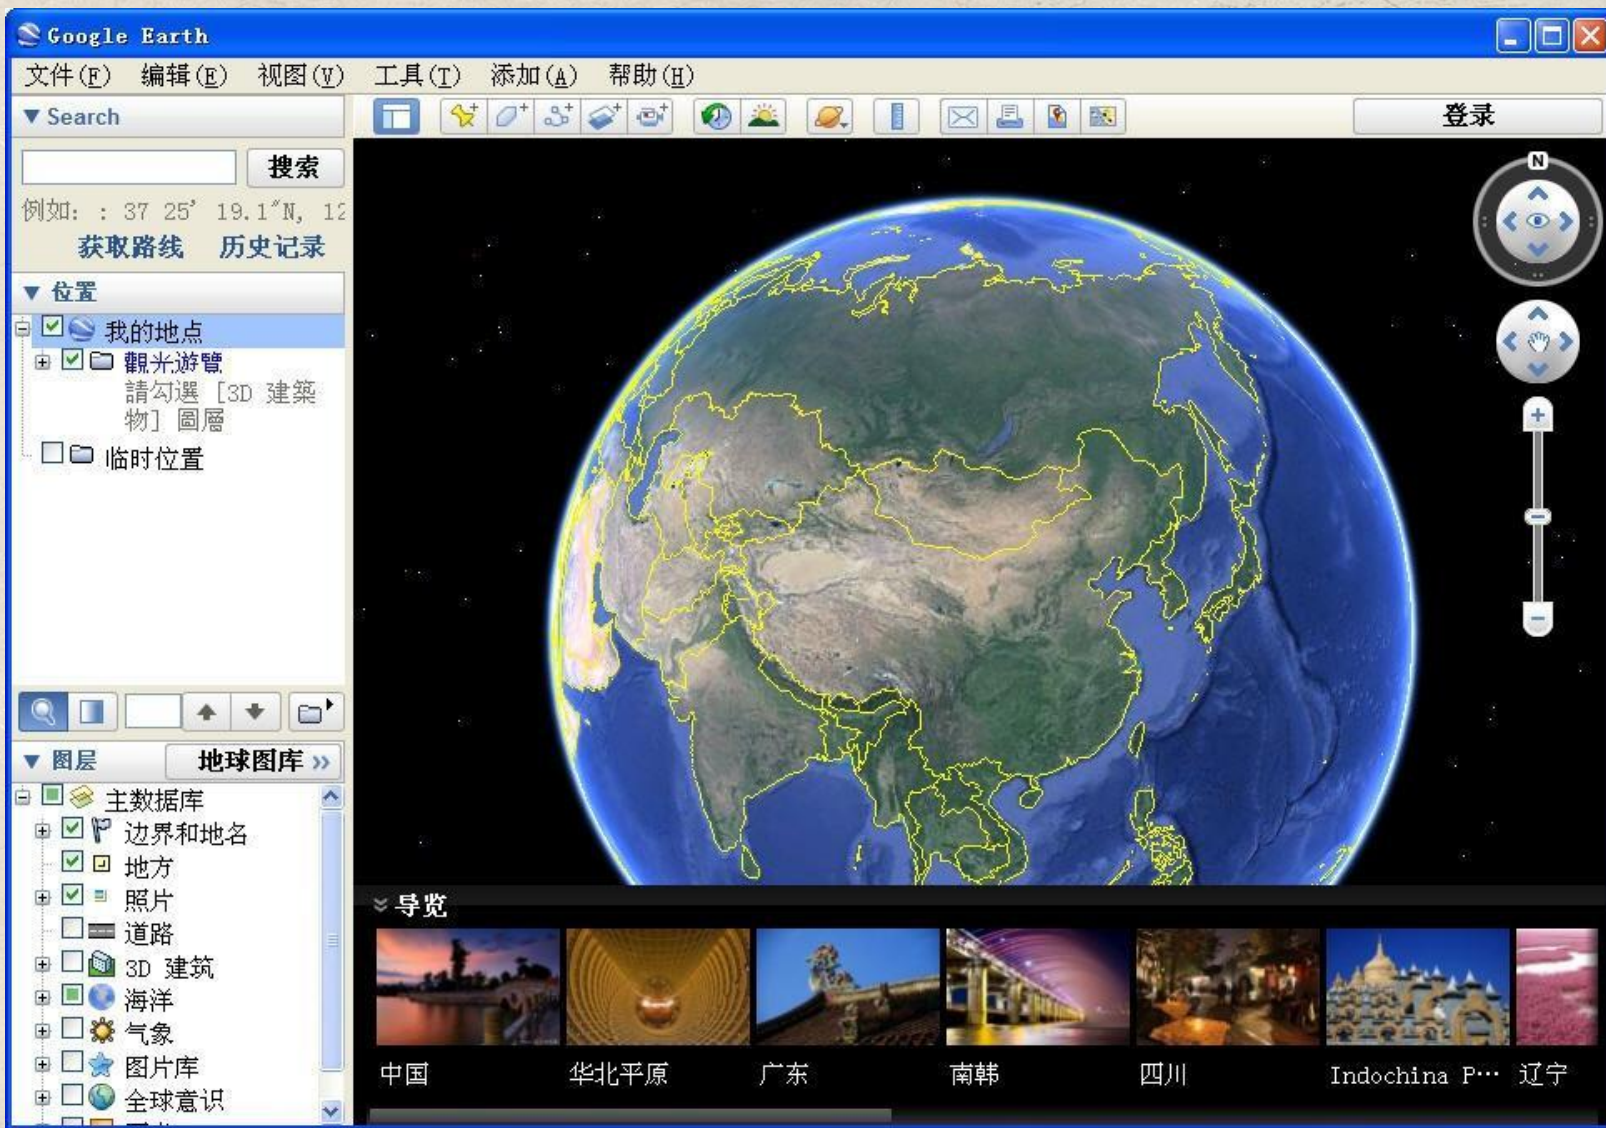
Google Earth

文件(F) 编辑(E) 视图(V) 工具(T) 添加(A) 帮助(H)

Search

搜索

例如: : 37 25' 19.1"N, 12

获取路线 历史记录

位置

我的地点

觀光游覽

請勾選 [3D 建築物] 圖層

临时位置

登录

N

图层

地球图库 »

主数据库

边界和地名

地方

照片

道路

3D 建筑

海洋

气象

图片库

全球意识

导览

中国

华北平原

广东

南韩

四川

Indochina P…

辽宁